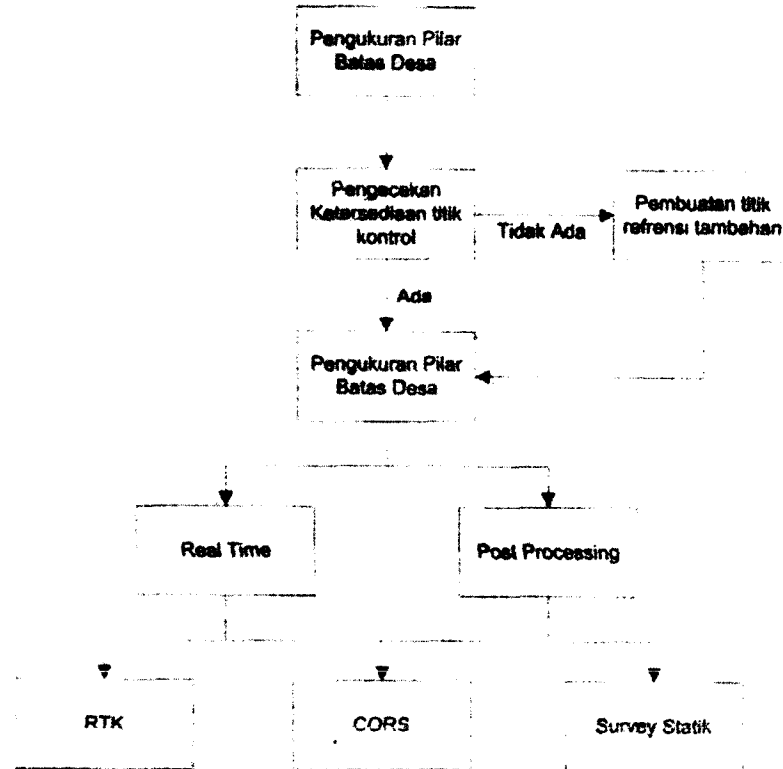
Pengukuran Pilar Batas Desa

Pengecekan Ketersediaan titik kontrol

Tidak Ada

Pembuatan titik refrensi tambahan

Ada

Pengukuran Pilar Batas Desa

Real Time

Post Processing

RTK

CORS

Survey Statik